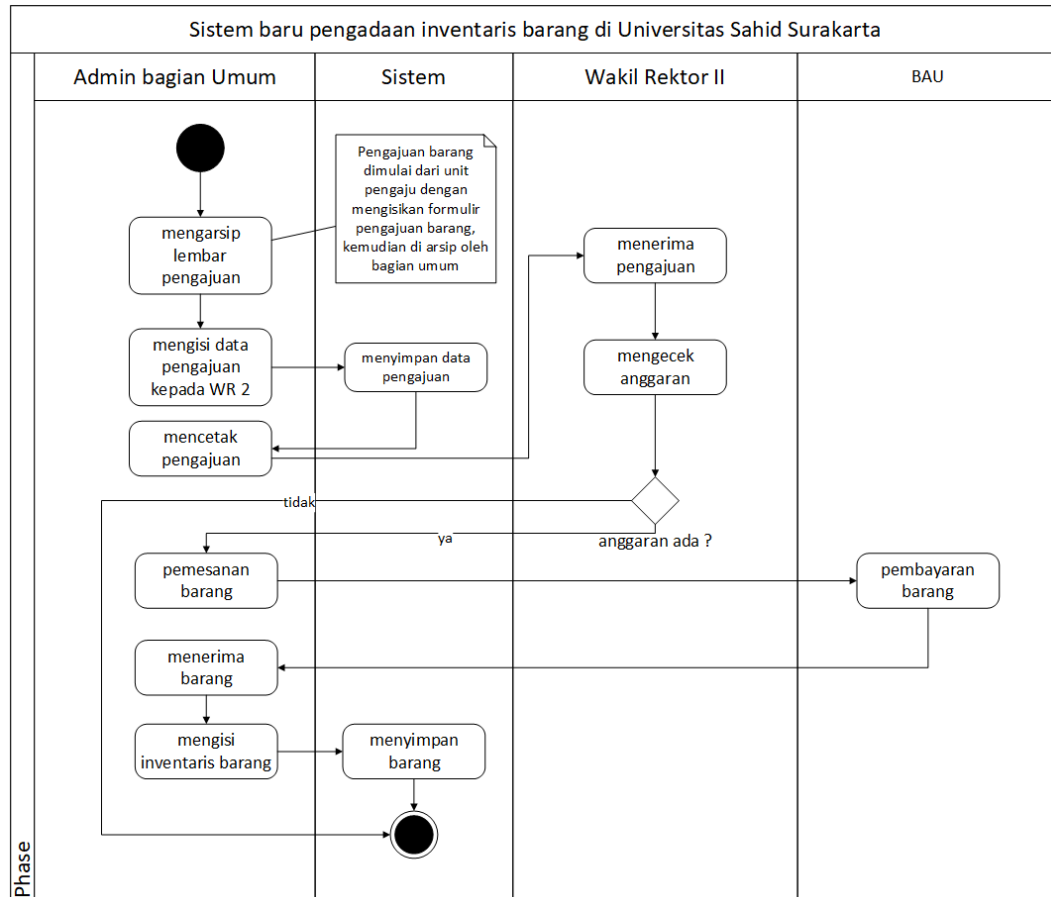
Sistem baru pengadaan inventaris barang di Universitas Sahid Surakarta

Admin bagian Umum

Sistem

Wakil Rektor II

BAU

Pengajuan barang dimulai dari unit pengaju dengan mengisikan formulir pengajuan barang, kemudian di arsip oleh bagian umum

mengarsip lembar pengajuan

menerima pengajuan

mengisi data pengajuan kepada WR 2

menyimpan data pengajuan

mengecek anggaran

mencetak pengajuan

tidak

ya

anggaran ada ?

pemesanan barang

pembayaran barang

menerima barang

mengisi inventaris barang

menyimpan barang

Phase